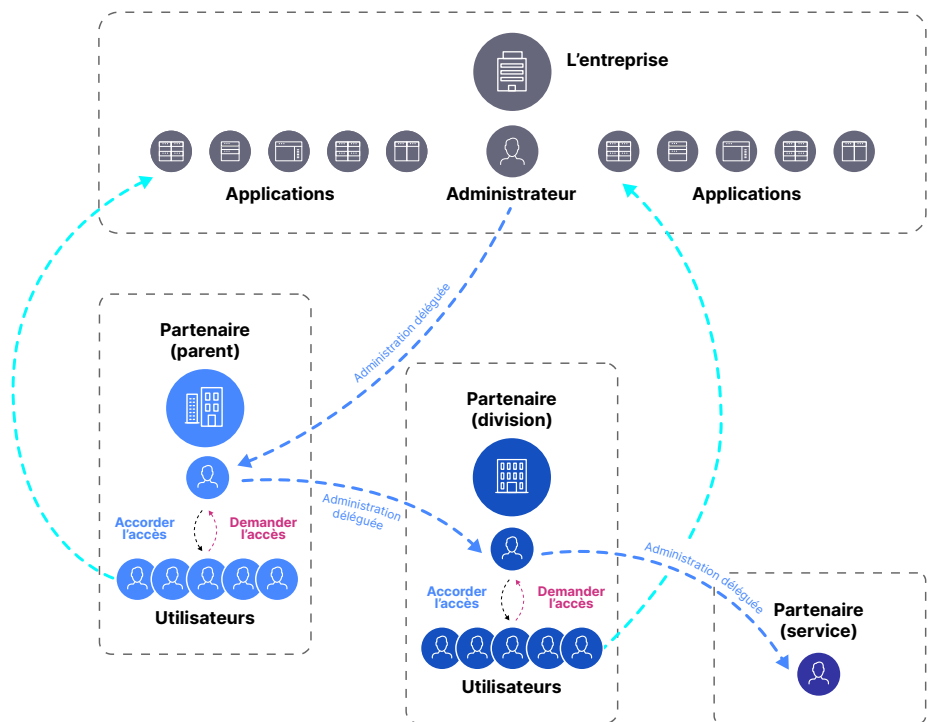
L’entreprise

Applications

Administrateur

Applications

Administration déléguée

Partenaire (parent)

Accorder l’accès

Demander l’accès

Utilisateurs

Administration déléguée

Partenaire (division)

Accorder l’accès

Demander l’accès

Utilisateurs

Administration déléguée

Partenaire (service)